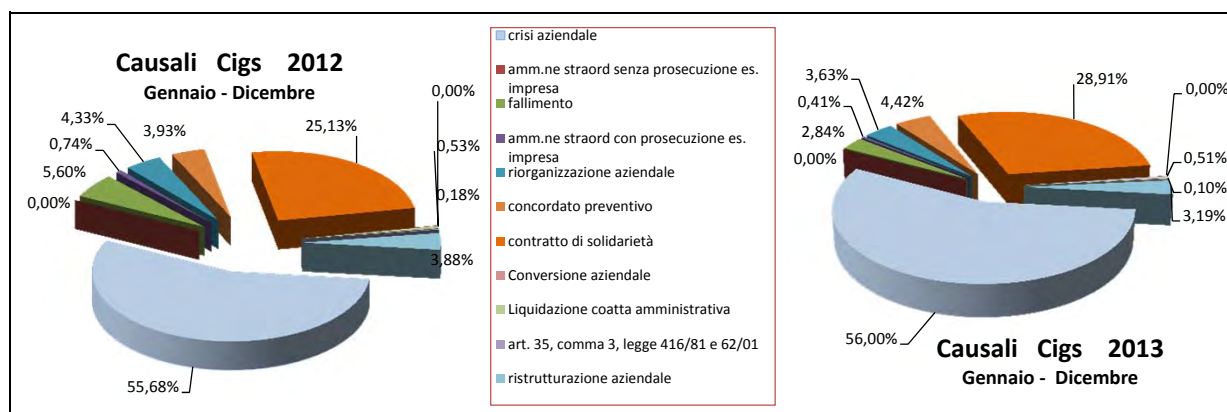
Causali Cigs 2012
Gennaio - Dicembre

0,00%
4,33%
0,74%
5,60%
0,00%
3,93%
25,13%
0,53%
0,18%
3,88%
55,68%

crisi aziendale
amm.ne straord senza prosecuzione es. impresa
fallimento
amm.ne straord con prosecuzione es. impresa
riorganizzazione aziendale
concordato preventivo
contratto di solidarietà
Conversione aziendale
Liquidazione coatta amministrativa
art. 35, comma 3, legge 416/81 e 62/01
ristrutturazione aziendale

3,63%
0,41%
2,84%
0,00%
4,42%
28,91%
0,00%
0,51%
0,10%
3,19%
56,00%

Causali Cigs 2013
Gennaio - Dicembre